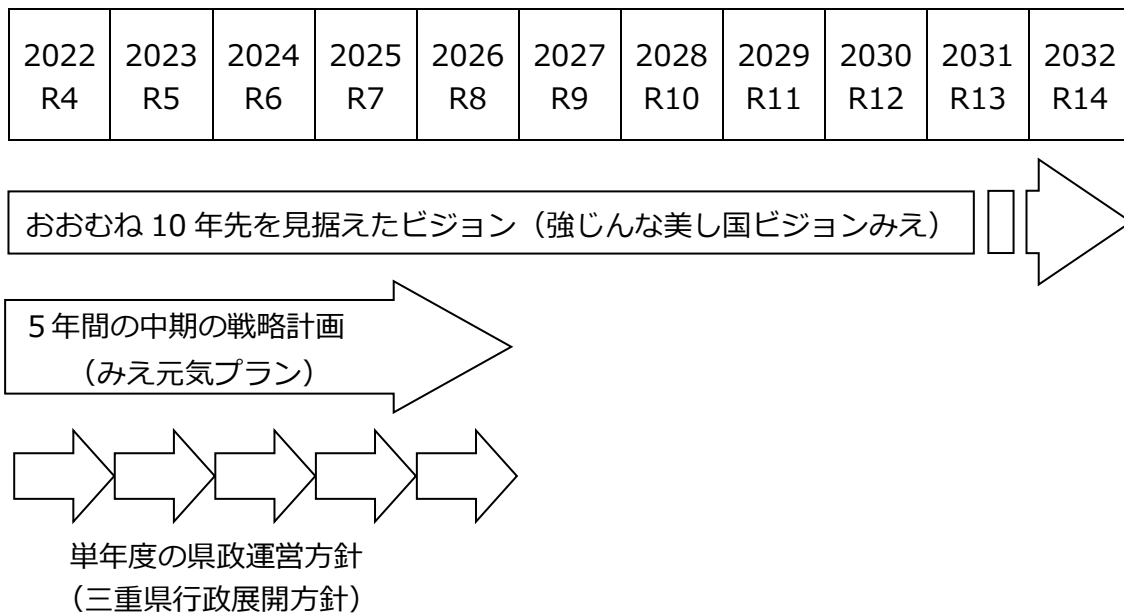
| 2022 R4 | 2023 R5 | 2024 R6 | 2025 R7 | 2026 R8 | 2027 R9 | 2028 R10 | 2029 R11 | 2030 R12 | 2031 R13 | 2032 R14 |
|---|---|---|---|---|---|---|---|---|---|---|

おおむね 10 年先を見据えたビジョン（強じんな美し国ビジョンみえ）

5 年間の中期の戦略計画
（みえ元気プラン）

単年度の県政運営方針
（三重県行政展開方針）